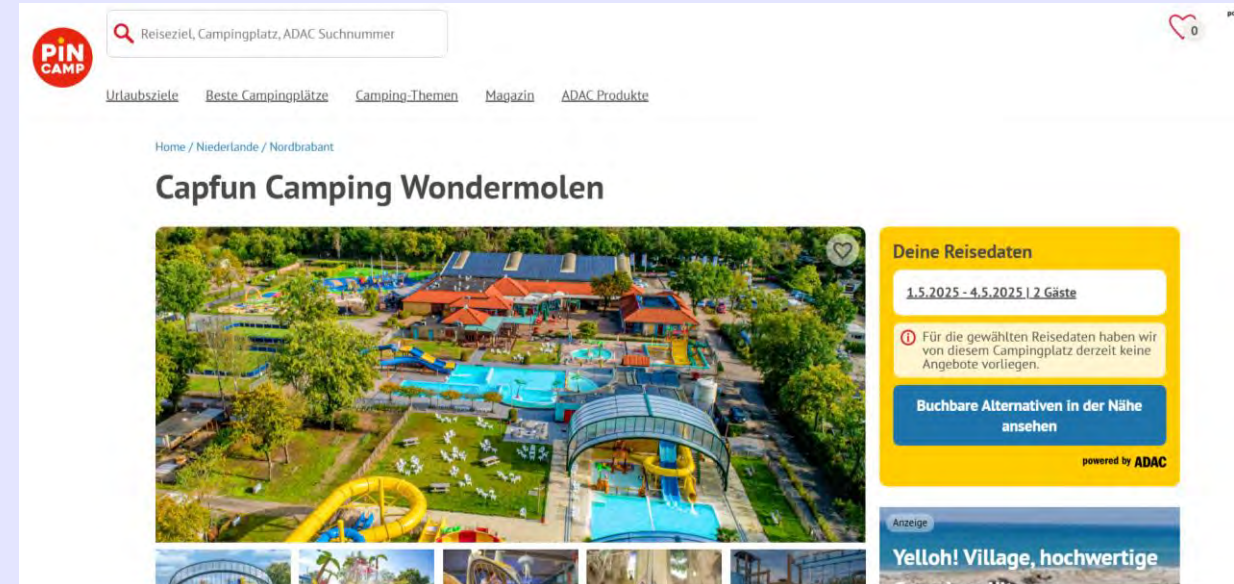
PIN CAMP

Reiseziel, Campingplatz, ADAC Suchnummer

0

Urlaubsziele Beste Campingplätze Camping-Themen Magazin ADAC Produkte

Home / Niederlande / Nordbrabant

Capfun Camping Wondermolen

Deine Reisedaten

1.5.2025 - 4.5.2025 | 2 Gäste

Für die gewählten Reisedaten haben wir von diesem Campingplatz derzeit keine Angebote vorliegen.

Buchbare Alternativen in der Nähe ansehen

powered by ADAC

Anzeige

Yelloh! Village, hochwertige